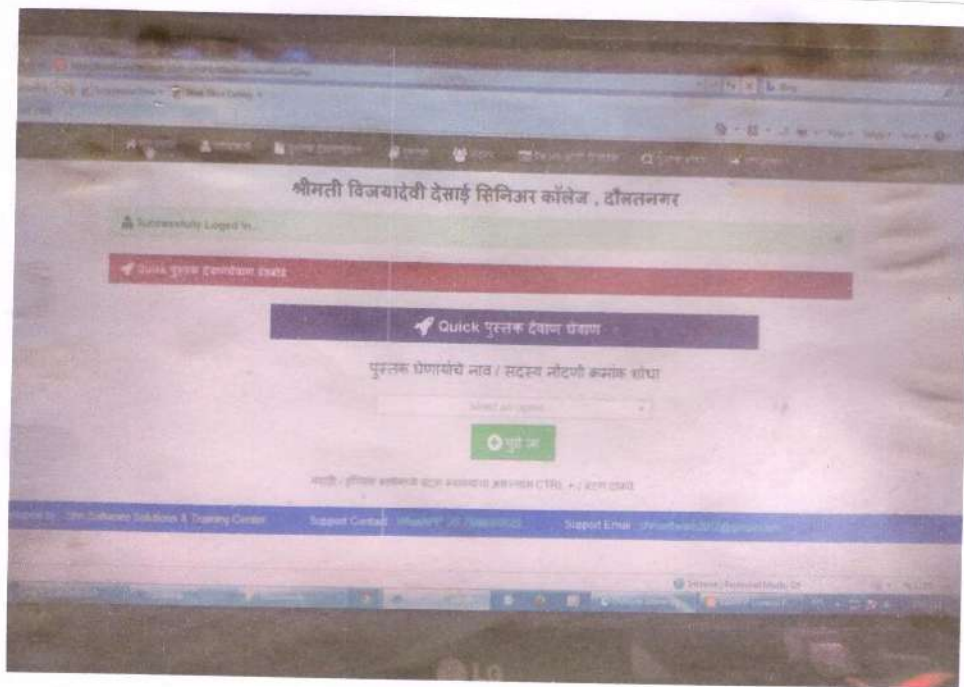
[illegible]

श्रीमती विजयादेवी देसाई सिनिअर कॉलेज , दौलतनगर

Successfully Logged In...

Quick पुस्तक देवाणघेवाण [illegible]

Quick पुस्तक देवाण घेवाण

पुस्तक घेणाऱ्याचे नाव / सदस्य नोंदणी क्रमांक शोधा

Select an option

पुढे जा

मराठी - इंग्लिश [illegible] CTRL + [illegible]

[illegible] Software Solutions & Training Center    Support Contact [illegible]    Support Email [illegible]

LG